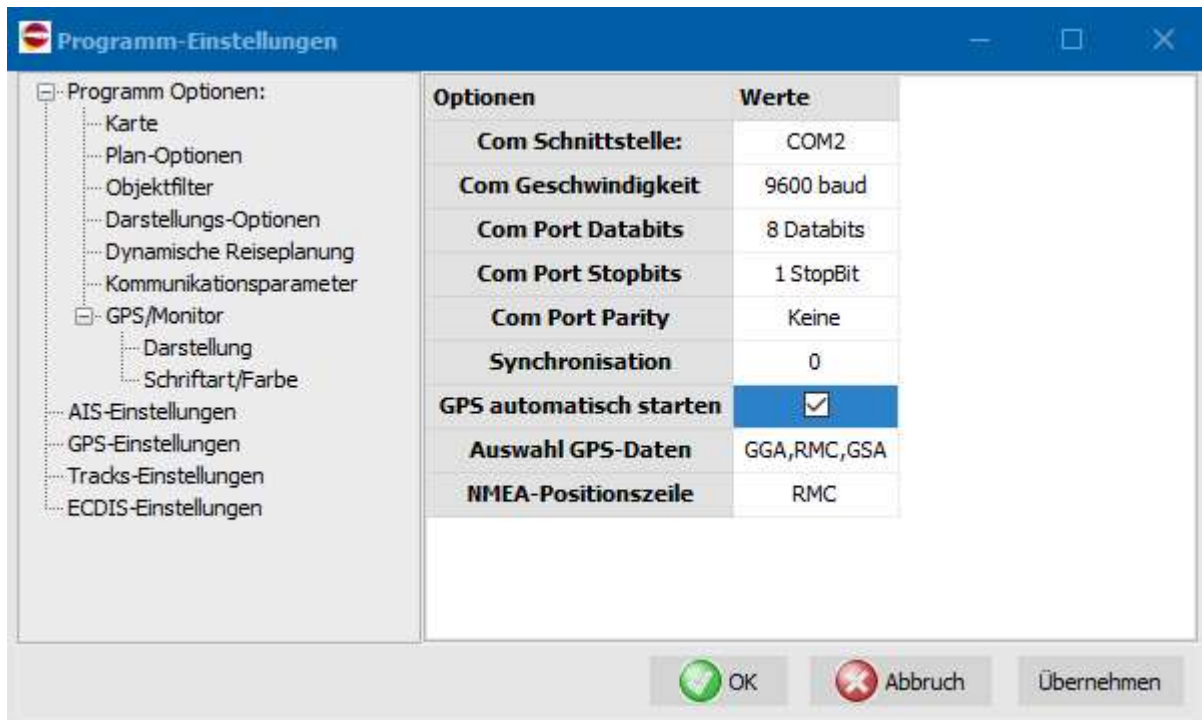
Programm-Einstellungen

Programm Optionen:
Karte
Plan-Optionen
Objektfilter
Darstellungs-Optionen
Dynamische Reiseplanung
Kommunikationsparameter
GPS/Monitor
Darstellung
Schriftart/Farbe
AIS-Einstellungen
GPS-Einstellungen
Tracks-Einstellungen
ECDIS-Einstellungen

| Optionen | Werte |
|---|---|
| Com Schnittstelle: | COM2 |
| Com Geschwindigkeit | 9600 baud |
| Com Port Databits | 8 Databits |
| Com Port Stopbits | 1 StopBit |
| Com Port Parity | Keine |
| Synchronisation | 0 |
| GPS automatisch starten | ☑ |
| Auswahl GPS-Daten | GGA,RMC,GSA |
| NMEA-Positionszeile | RMC |

OK
Abbruch
Übernehmen